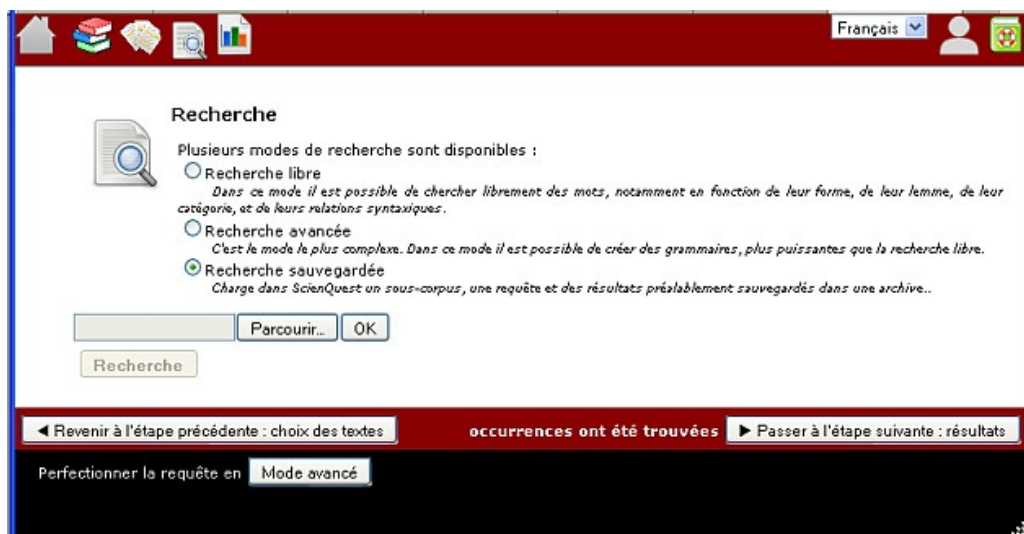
Français

Recherche

Plusieurs modes de recherche sont disponibles :

Recherche libre
Dans ce mode il est possible de chercher librement des mots, notamment en fonction de leur forme, de leur lemme, de leur catégorie, et de leurs relations syntaxiques.

Recherche avancée
C'est le mode le plus complexe. Dans ce mode il est possible de créer des grammaires, plus puissantes que la recherche libre.

Recherche sauvegardée
Charge dans ScienQuest un sous-corpus, une requête et des résultats préalablement sauvegardés dans une archive..

Parcourir... OK

Recherche

◄ Revenir à l'étape précédente : choix des textes

occurrences ont été trouvées

► Passer à l'étape suivante : résultats

Perfectionner la requête en Mode avancé